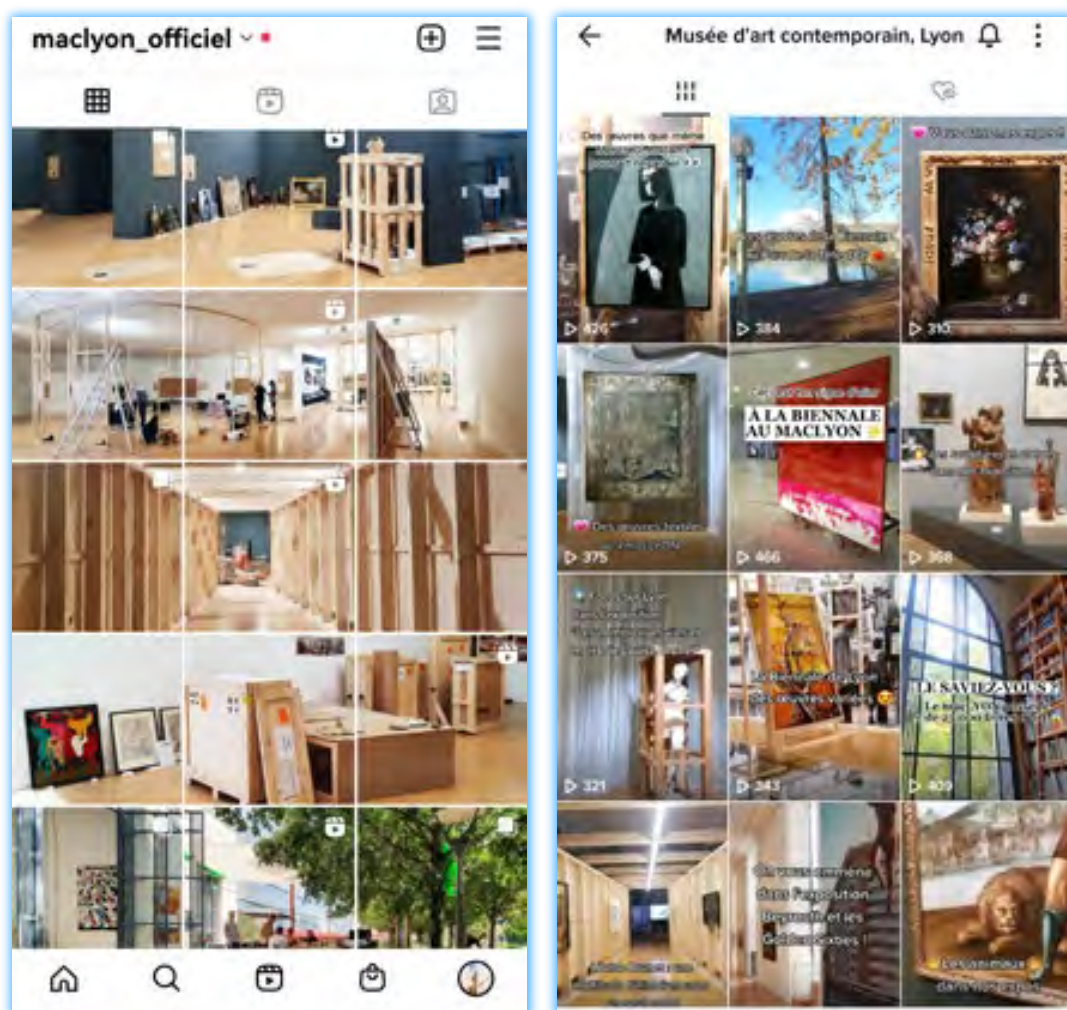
maclyon_officiel

Musée d'art contemporain, Lyon

Des œuvres que même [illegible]

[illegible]

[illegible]

426

384

310

À LA BIENNALE AU MACLYON

Des œuvres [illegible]

375

466

368

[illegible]

Biennale de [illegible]

LE SAVIEZ-VOUS ?

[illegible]

321

343

409

On vous emmène dans l'exposition Beyrouth et les Golden Sixties !

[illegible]

Les animaux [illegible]